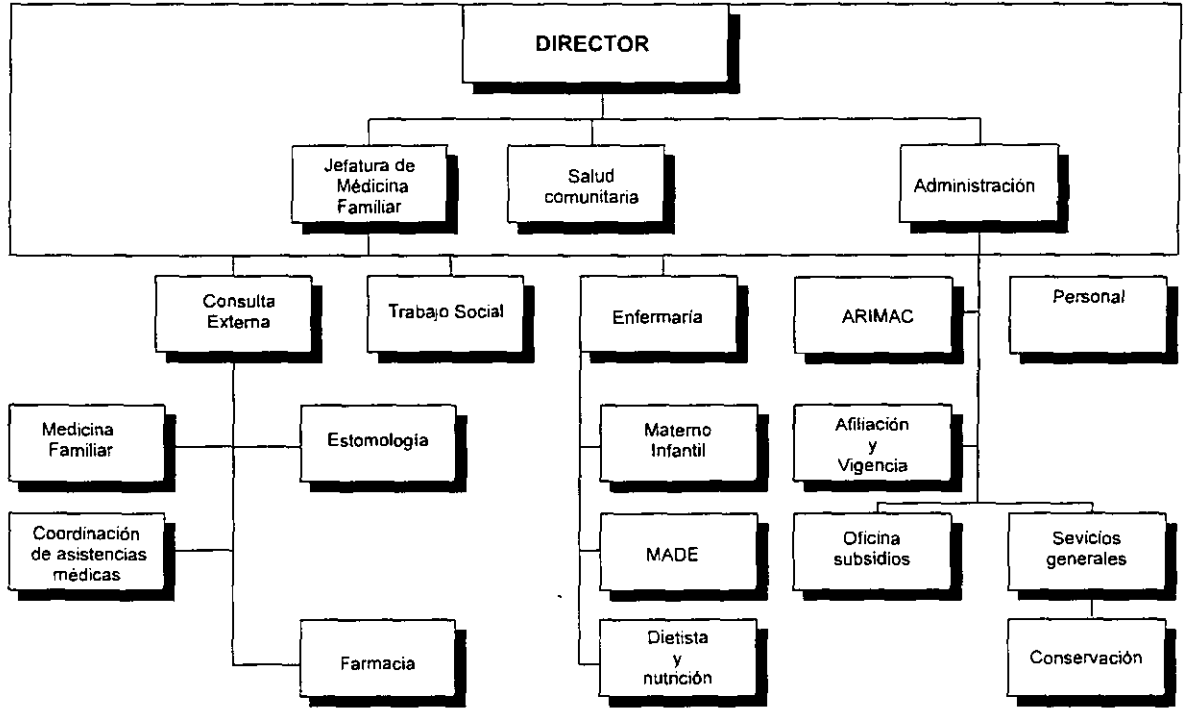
DIRECTOR

Jefatura de Médicina Familiar

Salud comunitaria

Administración

Consulta Externa

Trabajo Social

Enfermaría

ARIMAC

Personal

Medicina Familiar

Estomologia

Materno Infantil

Afiliación y Vigencia

Coordinación de asistencias médicas

MADE

Oficina subsidios

Sevicios generales

Farmacia

Dietista y nutrición

Conservación